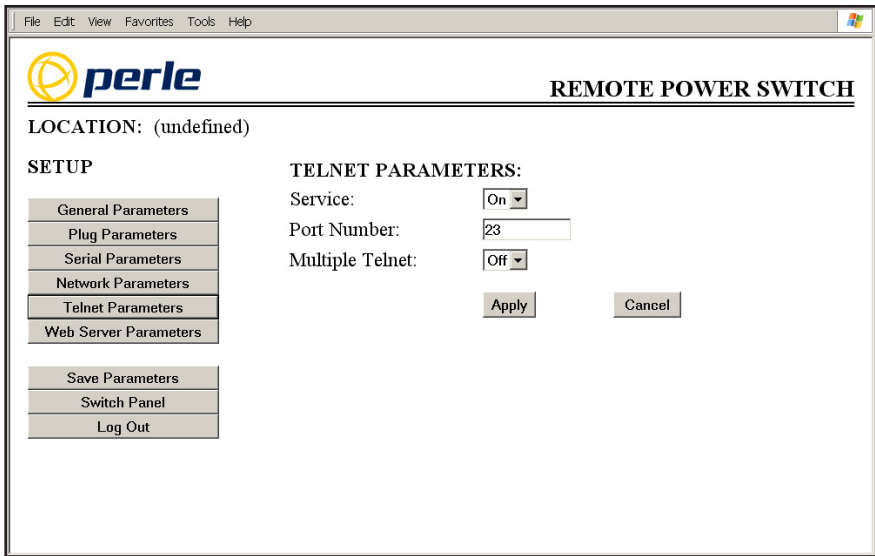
File Edit View Favorites Tools Help

perle

REMOTE POWER SWITCH

LOCATION: (undefined)

SETUP

General Parameters
Plug Parameters
Serial Parameters
Network Parameters
Telnet Parameters
Web Server Parameters

Save Parameters
Switch Panel
Log Out

TELNET PARAMETERS:

Service: On
Port Number: 23
Multiple Telnet: Off

Apply Cancel